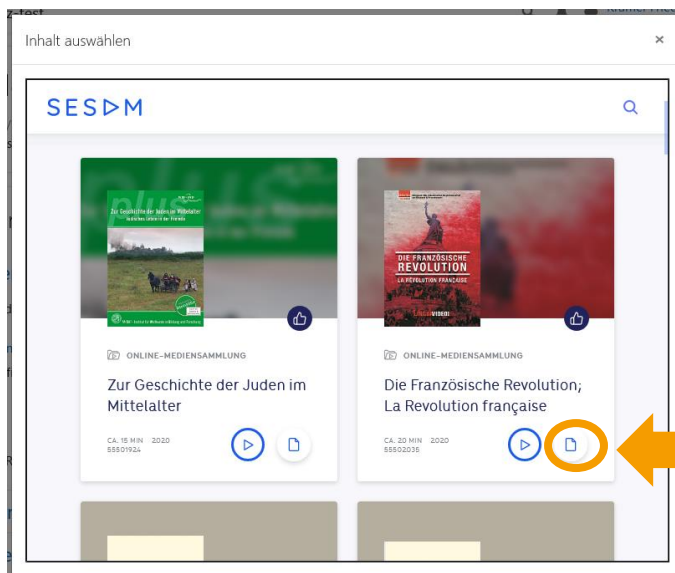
Inhalt auswählen

×

SESAM

Zur Geschichte der Juden im Mittelalter

DIE FRANZÖSISCHE REVOLUTION

LA RÉVOLUTION FRANÇAISE

ONLINE-MEDIENSAMMLUNG

Zur Geschichte der Juden im Mittelalter

CA. 15 MIN 2020
55501924

ONLINE-MEDIENSAMMLUNG

Die Französische Revolution; La Revolution française

CA. 20 MIN 2020
55502035